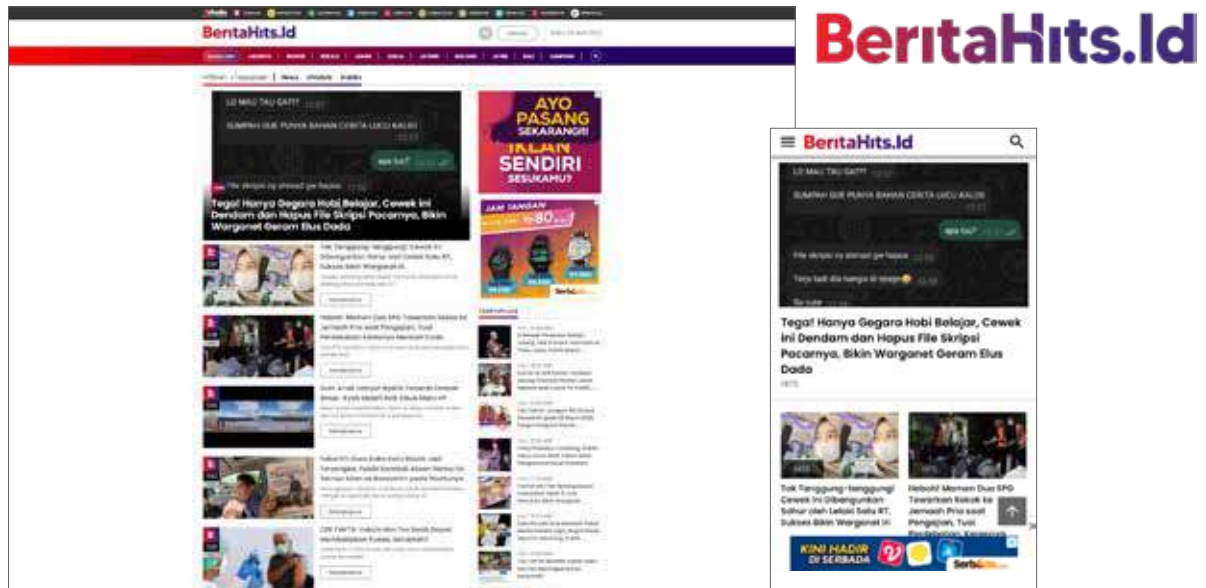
BeritaHits.Id

BeritaHits.Id

LO MAU TAU GAK??

SUMPAH GUE PUNYA BAHAN CERITA LUCU KALIK!

apa tuh?

File skripsi ny ahmad gw hapus

Tega! Hanya Gegara Hobi Belajar, Cewek ini Dendam dan Hapus File Skripsi Pacarnya, Bikin Warganet Geram Elus Dada

AYO PASANG SEKARANG!!! IKLAN SENDIRI SESUKAMU?

JAM TANGAN

BeritaHits.Id

LO MAU TAU GAK??

SUMPAH GUE PUNYA BAHAN CERITA LUCU KALIK!

apa tuh?

File skripsi ny ahmad gw hapus

Tanya tadi dia nangis di tangan

Tega! Hanya Gegara Hobi Belajar, Cewek ini Dendam dan Hapus File Skripsi Pacarnya, Bikin Warganet Geram Elus Dada

Tak Tanggung-tanggung! Cewek Ini Dibangunkan Sahur oleh Lelaki Satu RT, Sukses Bikin Warganet Ini

Heboh! Momen Dua SPG Tawarkan Rokok ke Jemaah Pria saat Pengajian, Tuai

KINI HADIR DI SERBADA